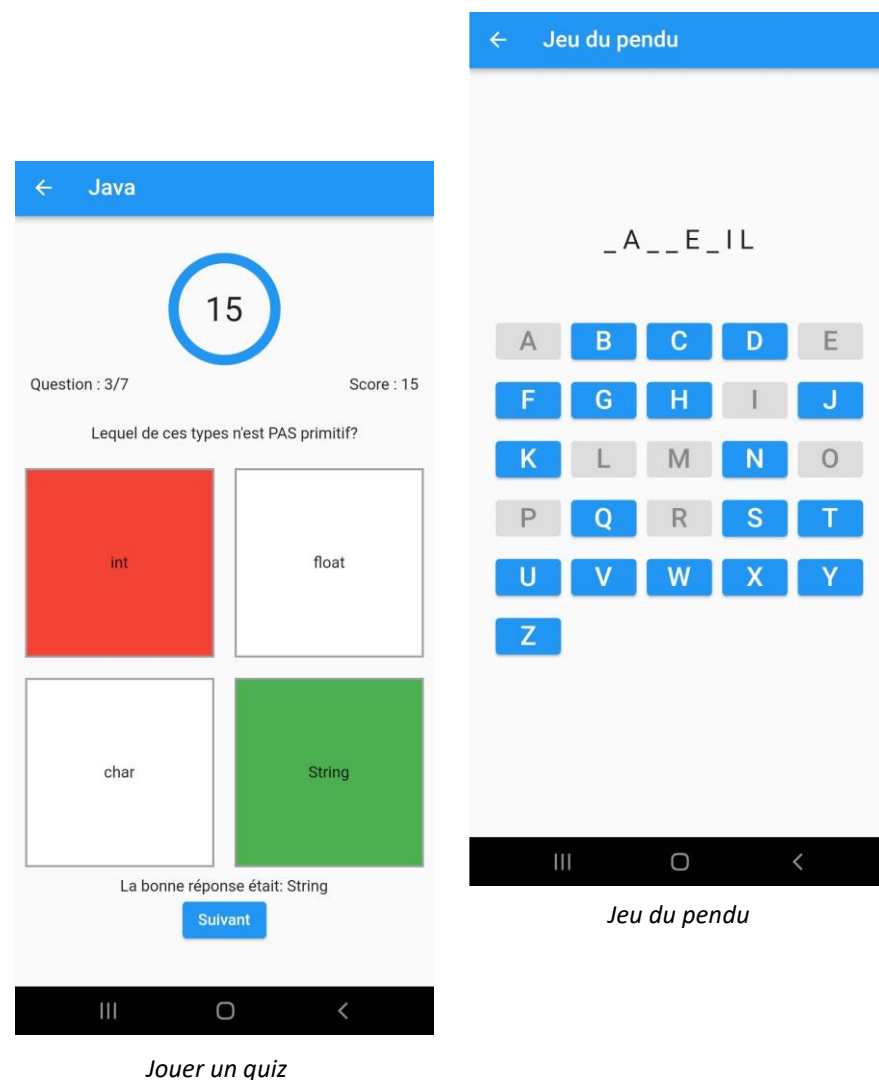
← Java

15

Question : 3/7

Score : 15

Lequel de ces types n'est PAS primitif?

int

float

char

String

La bonne réponse était: String

Suivant

Jouer un quiz

← Jeu du pendu

_ A _ _ E _ I L

A B C D E
F G H I J
K L M N O
P Q R S T
U V W X Y
Z

Jeu du pendu